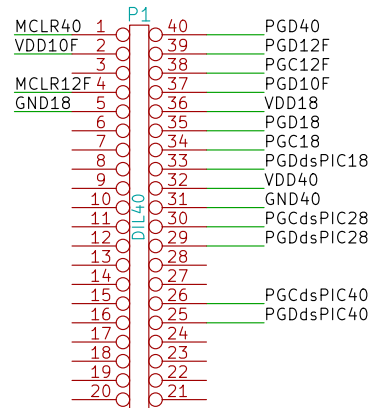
P1

MCLR40 1
VDD10F 2
3
MCLR12F 4
GND18 5
6
7
8
9
10
11
12
13
14
15
16
17
18
19
20

40 PGD40
39 PGD12F
38 PGC12F
37 PGD10F
36 VDD18
35 PGD18
34 PGC18
33 PGDdsPIC18
32 VDD40
31 GND40
30 PGCdsPIC28
29 PGDdsPIC28
28
27
26 PGCdsPIC40
25 PGDdsPIC40
24
23
22
21

DIL40